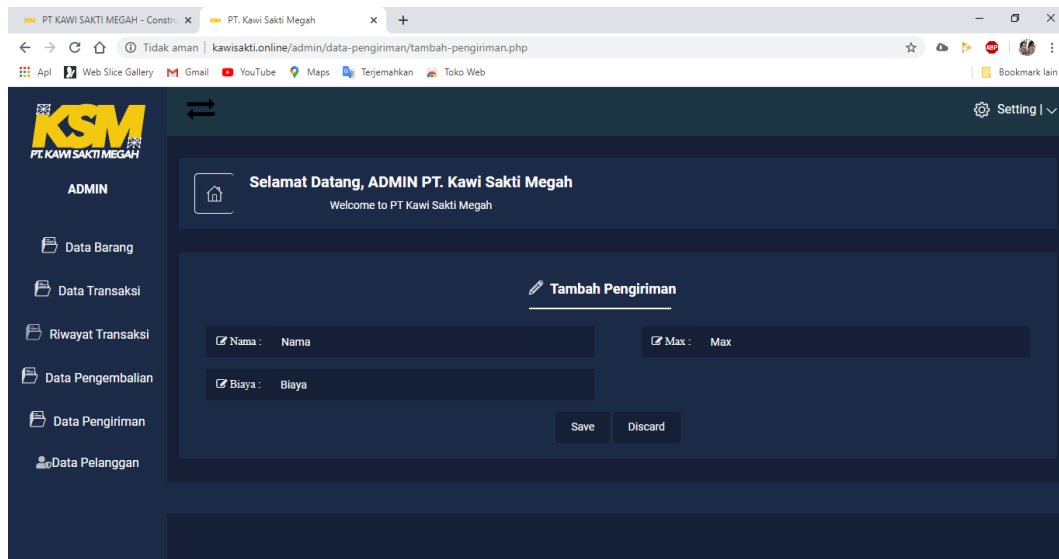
PT KAWI SAKTI MEGAH - Constru ×
PT. Kawi Sakti Megah ×
+

Tidak aman | kawisakti.online/admin/data-pengiriman/tambah-pengiriman.php

Apl Web Slice Gallery Gmail YouTube Maps Terjemahkan Toko Web
Bookmark lain

KSM
PT. KAWI SAKTI MEGAH

Setting |

ADMIN

Data Barang

Data Transaksi

Riwayat Transaksi

Data Pengembalian

Data Pengiriman

Data Pelanggan

Selamat Datang, ADMIN PT. Kawi Sakti Megah
Welcome to PT Kawi Sakti Megah

Tambah Pengiriman

Nama : Nama
Max : Max
Biaya : Biaya

Save
Discard